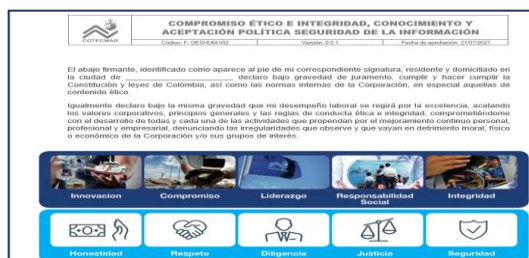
COTECMAR

COMPROMISO ÉTICO E INTEGRIDAD, CONOCIMIENTO Y ACEPTACIÓN POLÍTICA SEGURIDAD DE LA INFORMACIÓN

| Código: F- GESHUM-002 | Versión: 0.0.1 | Fecha de aprobación: 21/07/2021 |
|---|---|---|

El abajo firmante, identificado como aparece al pie de mi correspondiente signatura, residente y domiciliado en la ciudad de _________________________ declaro bajo gravedad de juramento, cumplir y hacer cumplir la Constitución y leyes de Colombia, así como las normas internas de la Corporación, en especial aquellas de contenido ético.

Igualmente declaro bajo la misma gravedad que mi desempeño laboral se regirá por la excelencia, acatando los valores corporativos, principios generales y las reglas de conducta ética e integridad, comprometiéndome con el desarrollo de todas y cada una de las actividades que propendan por el mejoramiento continuo personal, profesional y empresarial, denunciando las irregularidades que observe y que vayan en detrimento moral, físico o económico de la Corporación y/o sus grupos de interés.

Innovacion

Compromiso

Liderazgo

Responsabilidad Social

Integridad

Honestidad

Respeto

Diligencia

Justicia

Seguridad